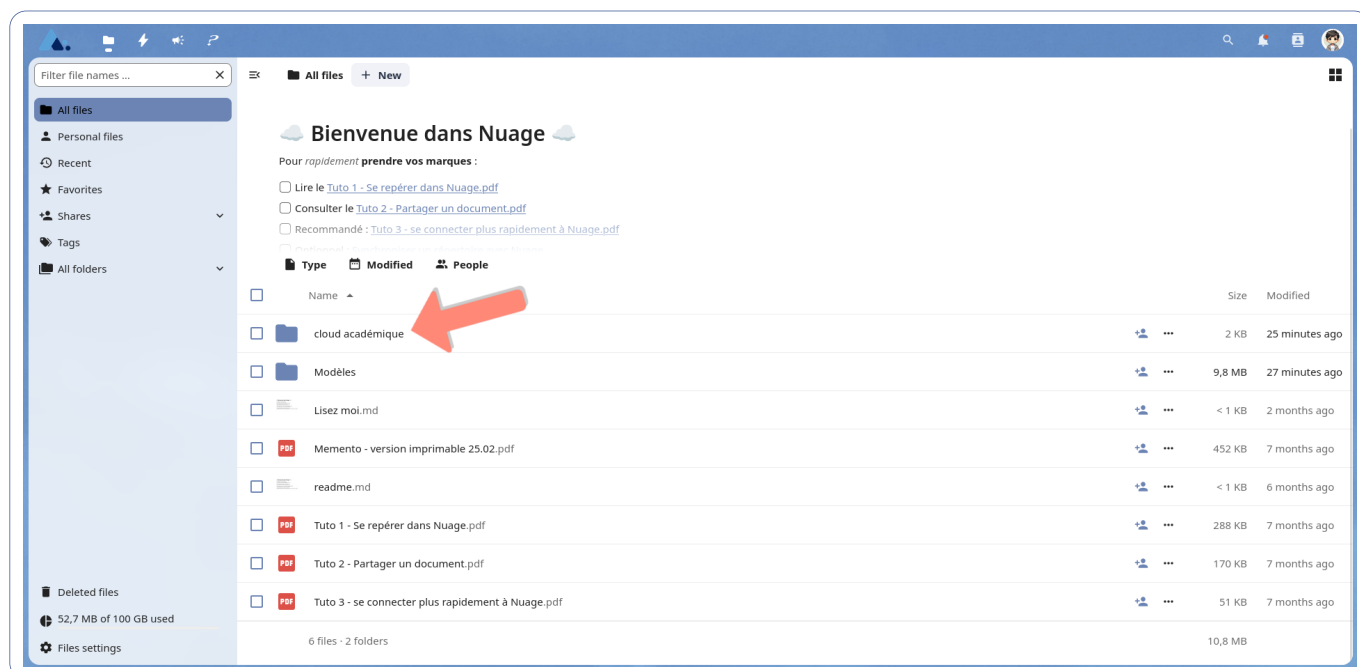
Filter file names ...

All files
Personal files
Recent
Favorites
Shares
Tags
All folders

All files + New

☁️ Bienvenue dans Nuage ☁️

Pour *rapidement* **prendre vos marques** :

Lire le Tuto 1 - Se repérer dans Nuage.pdf
Consulter le Tuto 2 - Partager un document.pdf
Recommandé : Tuto 3 - se connecter plus rapidement à Nuage.pdf
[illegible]

Type Modified People

| | Name | | Size | Modified |
|---|---|---|---|---|
| | cloud académique | ··· | 2 KB | 25 minutes ago |
| | Modèles | ··· | 9,8 MB | 27 minutes ago |
| | Lisez moi.md | ··· | < 1 KB | 2 months ago |
| PDF | Memento - version imprimable 25.02.pdf | ··· | 452 KB | 7 months ago |
| | readme.md | ··· | < 1 KB | 6 months ago |
| PDF | Tuto 1 - Se repérer dans Nuage.pdf | ··· | 288 KB | 7 months ago |
| PDF | Tuto 2 - Partager un document.pdf | ··· | 170 KB | 7 months ago |
| PDF | Tuto 3 - se connecter plus rapidement à Nuage.pdf | ··· | 51 KB | 7 months ago |
| | 6 files · 2 folders | | 10,8 MB | |

Deleted files
52,7 MB of 100 GB used
Files settings